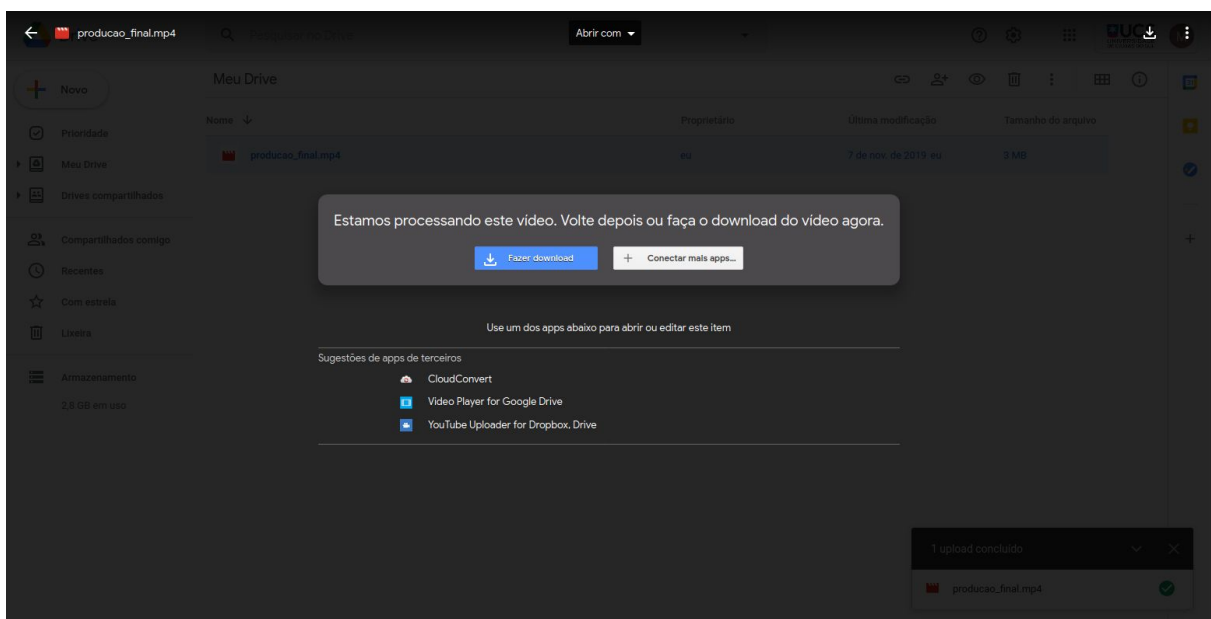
producao_final.mp4

Pesquisar no Drive

Abrir com

Novo

Prioridade

Meu Drive

Drives compartilhados

Compartilhados comigo

Recentes

Com estrela

Lixeira

Armazenamento

2,8 GB em uso

Meu Drive

| Nome | Proprietário | Última modificação | Tamanho do arquivo |
|---|---|---|---|
| producao_final.mp4 | eu | 7 de nov. de 2019 eu | 3 MB |

Estamos processando este vídeo. Volte depois ou faça o download do vídeo agora.

Fazer download

Conectar mais apps...

Use um dos apps abaixo para abrir ou editar este item

Sugestões de apps de terceiros

CloudConvert

Video Player for Google Drive

YouTube Uploader for Dropbox, Drive

1 upload concluído

producao_final.mp4